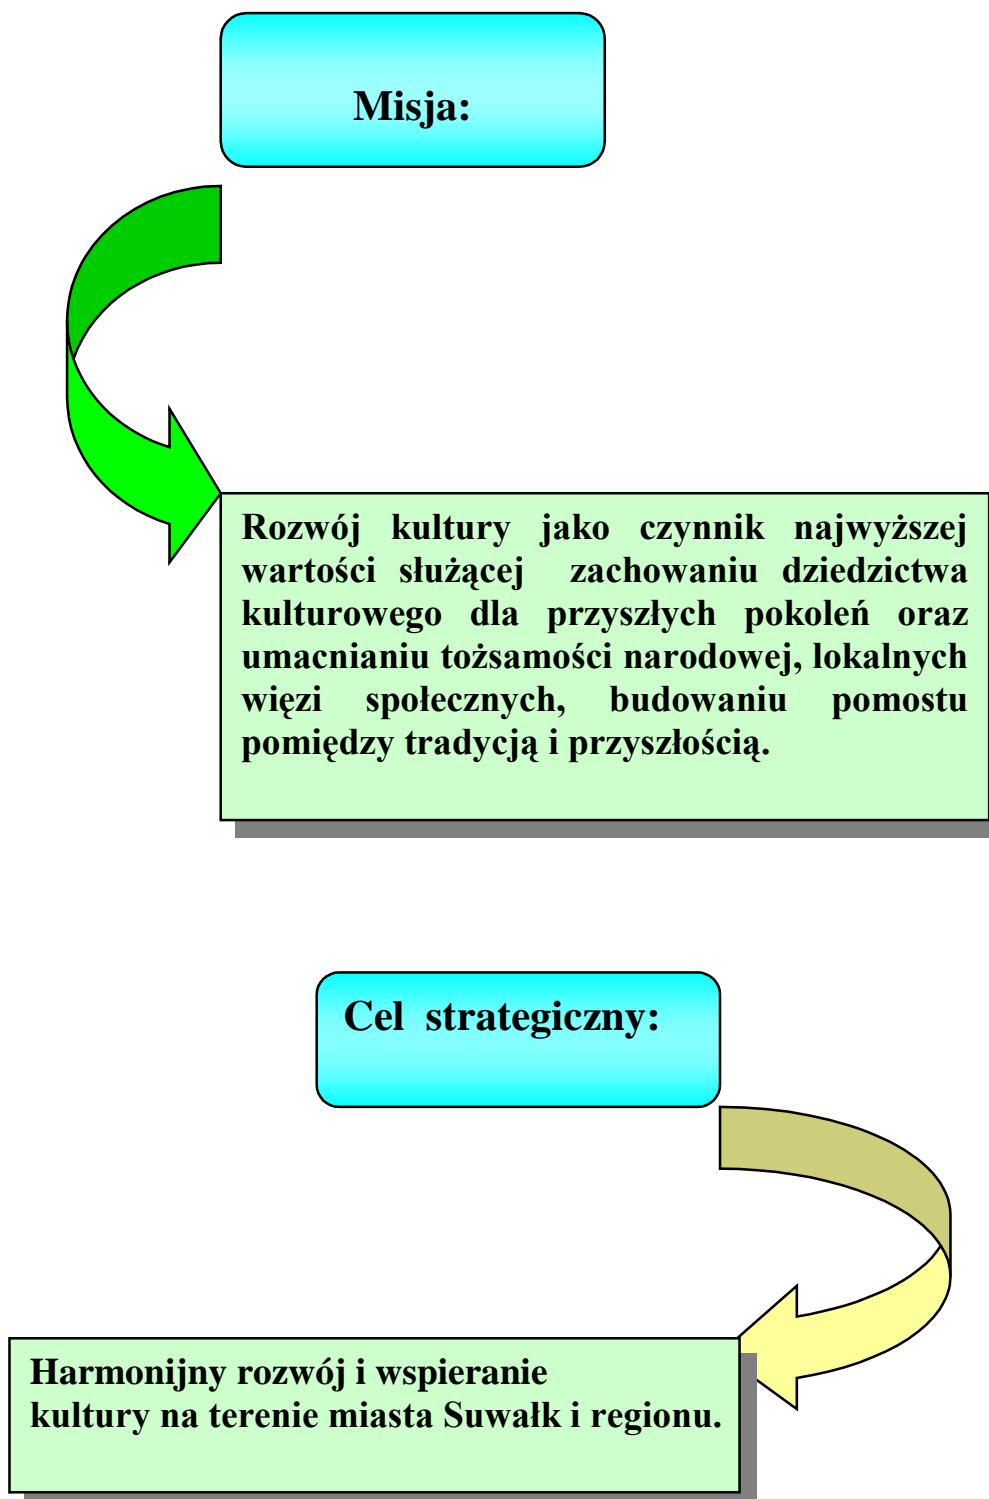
Misja:

Rozwój kultury jako czynnik najwyższej wartości służącej zachowaniu dziedzictwa kulturowego dla przyszłych pokoleń oraz umacnianiu tożsamości narodowej, lokalnych więzi społecznych, budowaniu pomostu pomiędzy tradycją i przyszłością.

Cel strategiczny:

Harmonijny rozwój i wspieranie kultury na terenie miasta Suwałk i regionu.